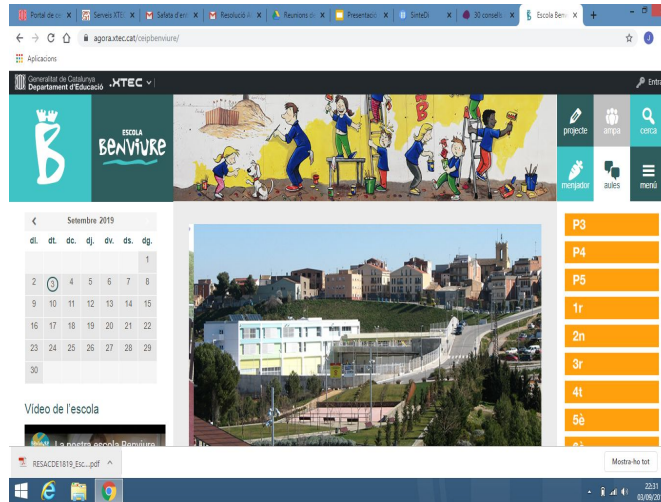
Portal de c ×
Serveis XTE ×
Safata d'en ×
Resolució A ×
Reunions de ×
Presentació ×
SinteDi ×
30 consells ×
Escola Benv ×
+

agora.xtec.cat/ceipbenviure/

Aplicacions

Generalitat de Catalunya Department d'Educació
XTEC

Entra

ESCOLA
BENVIURE

projecte
ampa
cerca
menjador
aules
menú

Setembre 2019

| dl. | dt. | dc. | dj. | dv. | ds. | dg. |
|---|---|---|---|---|---|---|
| | | | | | | 1 |
| 2 | 3 | 4 | 5 | 6 | 7 | 8 |
| 9 | 10 | 11 | 12 | 13 | 14 | 15 |
| 16 | 17 | 18 | 19 | 20 | 21 | 22 |
| 23 | 24 | 25 | 26 | 27 | 28 | 29 |
| 30 | | | | | | |

Vídeo de l'escola

La nostra escola Benviure

P3
P4
P5
1r
2n
3r
4t
5è

RESACDE1819_Esc....pdf

Mostra-ho tot

22:31
03/09/20